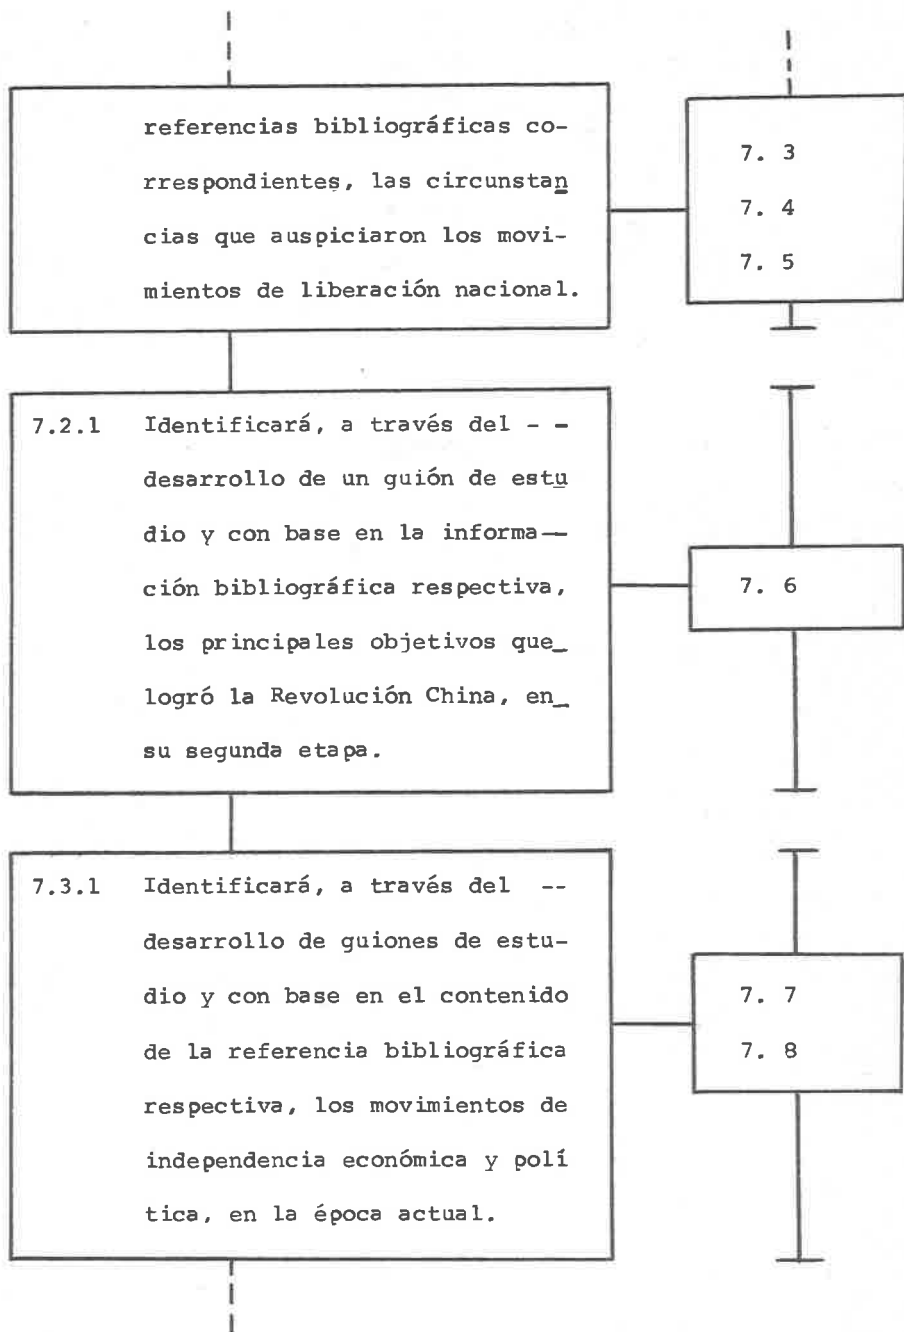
referencias bibliográficas correspondientes, las circunstancias que auspiciaron los movimientos de liberación nacional.

7. 3
7. 4
7. 5

7.2.1 Identificará, a través del - - desarrollo de un guión de estudio y con base en la información bibliográfica respectiva, los principales objetivos que logró la Revolución China, en su segunda etapa.

7. 6

7.3.1 Identificará, a través del -- desarrollo de guiones de estudio y con base en el contenido de la referencia bibliográfica respectiva, los movimientos de independencia económica y política, en la época actual.

7. 7
7. 8